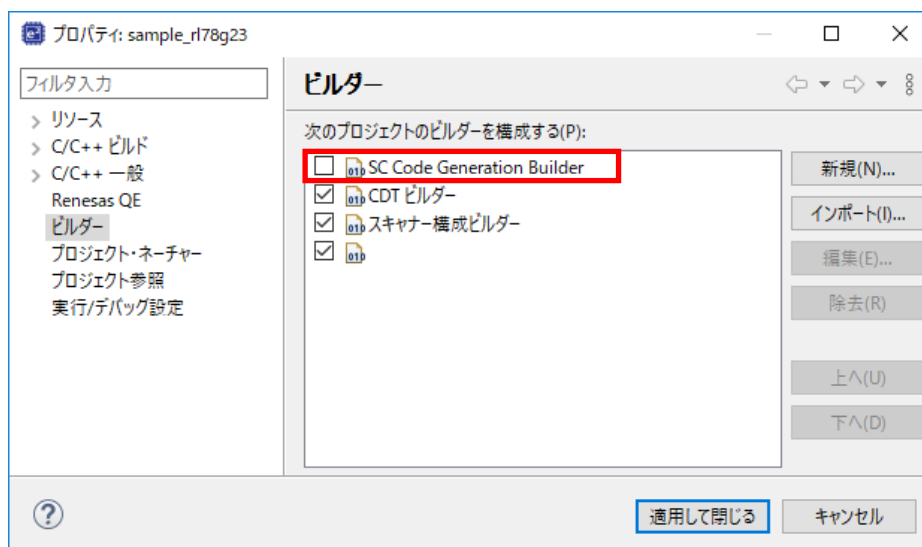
プロパティ: sample_rl78g23

フィルタ入力

リソース
C/C++ ビルド
C/C++ 一般
Renesas QE
ビルダー
プロジェクト・ネーチャー
プロジェクト参照
実行/デバッグ設定

ビルダー

次のプロジェクトのビルダーを構成する(P):

SC Code Generation Builder
CDT ビルダー
スキャナー構成ビルダー

新規(N)...
インポート(I)...
編集(E)...
除去(R)
上へ(U)
下へ(D)

適用して閉じる
キャンセル